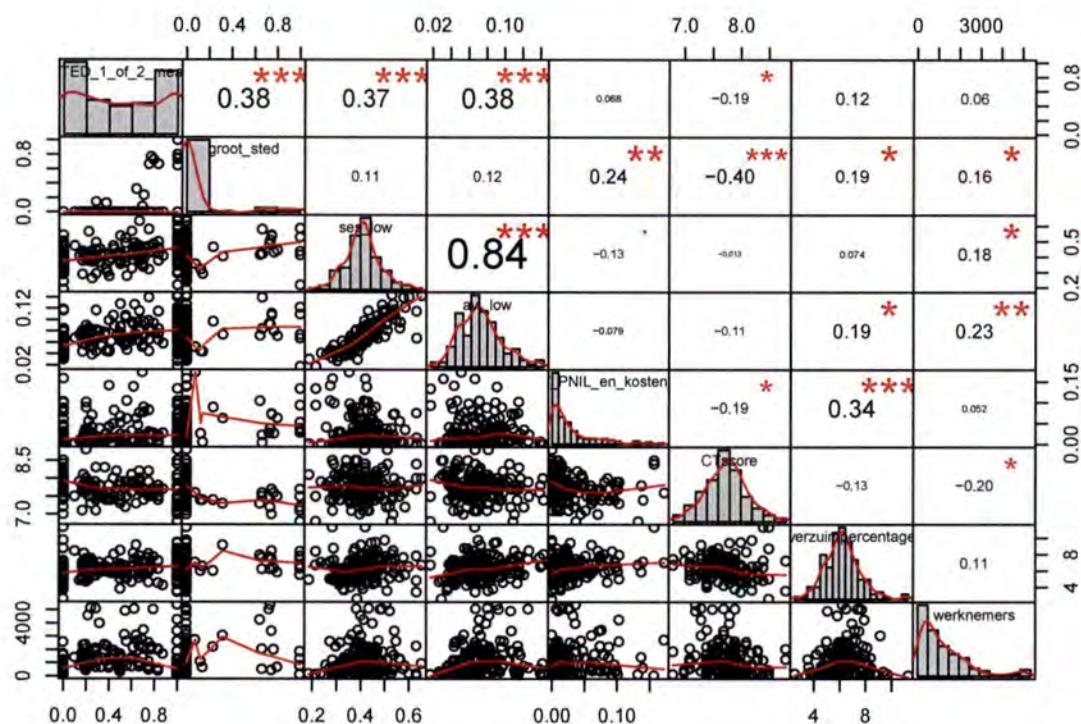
0.0 0.4 0.8
0.02 0.10
7.0 8.0
0 3000

TED_1_of_2_me
***
0.38
***
0.37
***
0.38
0.068
*
-0.19
0.12
0.06
0.8
0.4
0.0

0.8
0.0
groot_sted
0.11
0.12
**
0.24
***
-0.40
*
0.19
*
0.16

ses_low
***
0.84
.
-0.13
-0.013
0.074
*
0.18
0.5
0.2

0.12
0.02
av_low
-0.079
-0.11
*
0.19
**
0.23

PNIL_en_kosten
*
-0.19
***
0.34
0.052
0.15
0.00

8.5
7.0
CTscore
-0.13
*
-0.20

verzuimpercentage
0.11
8
4

4000
0
werknemers

0.0 0.4 0.8
0.2 0.4 0.6
0.00 0.10
4 8